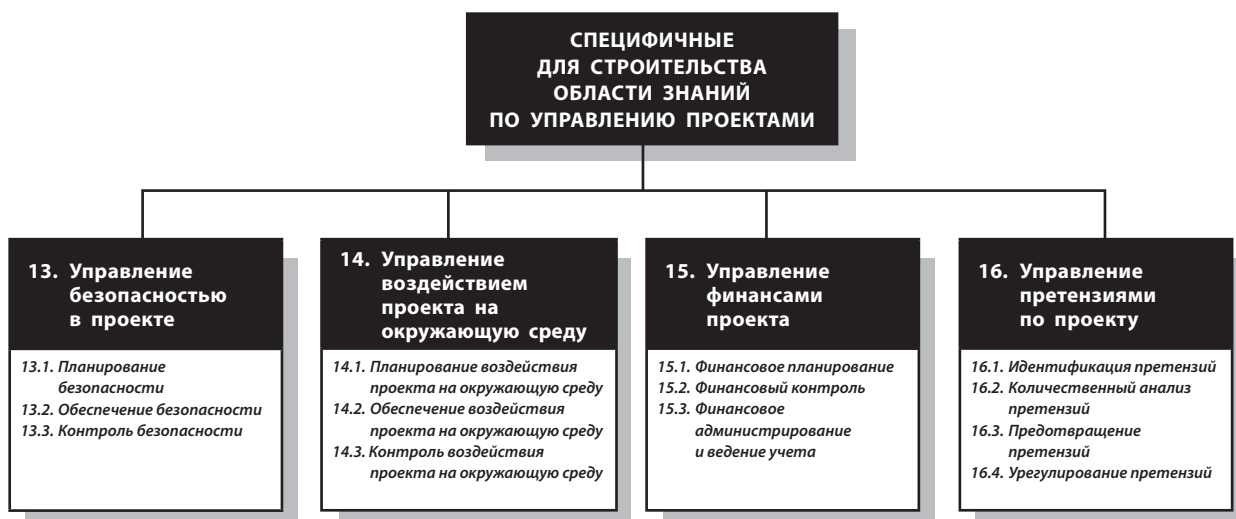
СПЕЦИФИЧНЫЕ ДЛЯ СТРОИТЕЛЬСТВА ОБЛАСТИ ЗНАНИЙ ПО УПРАВЛЕНИЮ ПРОЕКТАМИ

13. Управление безопасностью в проекте

13.1. Планирование безопасности
13.2. Обеспечение безопасности
13.3. Контроль безопасности

14. Управление воздействием проекта на окружающую среду

14.1. Планирование воздействия проекта на окружающую среду
14.2. Обеспечение воздействия проекта на окружающую среду
14.3. Контроль воздействия проекта на окружающую среду

15. Управление финансами проекта

15.1. Финансовое планирование
15.2. Финансовый контроль
15.3. Финансовое администрирование и ведение учета

16. Управление претензиями по проекту

16.1. Идентификация претензий
16.2. Количественный анализ претензий
16.3. Предотвращение претензий
16.4. Урегулирование претензий